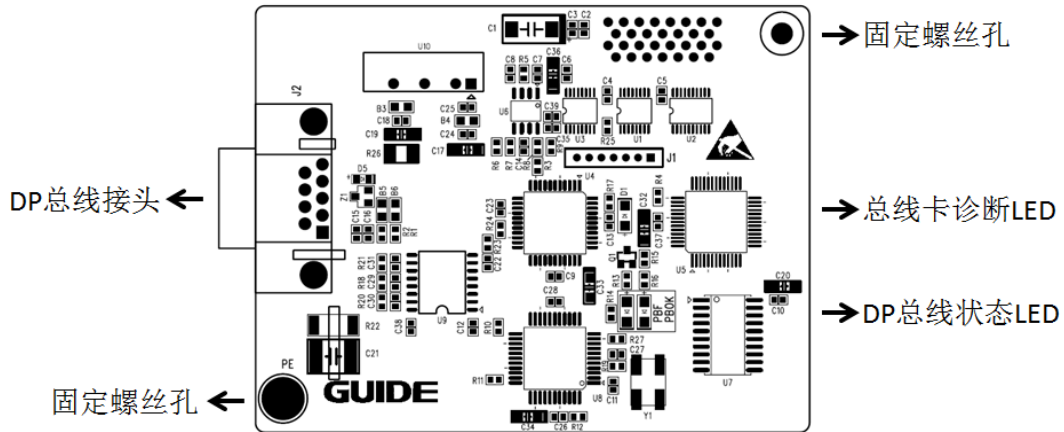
固定螺丝孔

DP总线接头

总线卡诊断LED

DP总线状态LED

固定螺丝孔

C1 C3 C2
U10
J2
C8 R5 C7 C6 C36
C4 C5
B3 C25
C18 B4
C19 C24
R26 C17
U6 C39
C35 U3 U1 U2
R25
J1
R6 R7 C34 R8 R3
U4
D5
Z1 B5 B6
C15 C16
C23 R24 R23
R17 D1 R4
C32
C13 C37
U5
C22 C33
Q1
R15 R16
R21 C31
R18 C29
R20 C30
C9
C28
R13 R14 C33
PBF PBOK
C20
C10
R22 C38
U9
C12 R10
R27 C27
C21
PE
GUIDE
R11
U8 C11
Y1
U7
C34 C26 R12